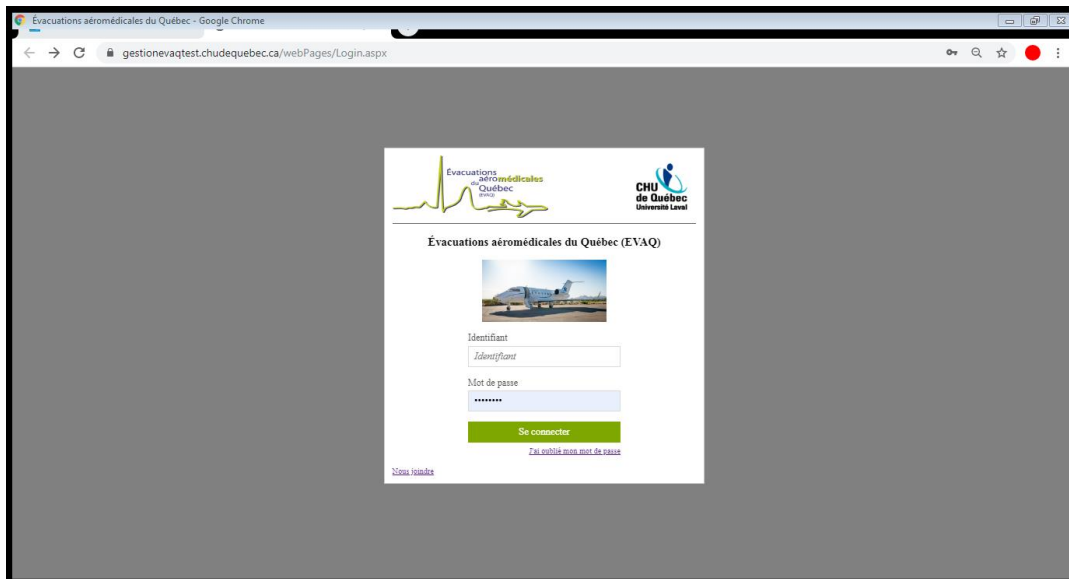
Évacuations aéromédicales du Québec - Google Chrome

gestionevaqtest.chudequebec.ca/webPages/Login.aspx

Évacuations aéromédicales du Québec EVAQ

CHU de Québec Université Laval

Évacuations aéromédicales du Québec (EVAQ)

Identifiant

Identifiant

Mot de passe

•••••••••

Se connecter

J'ai oublié mon mot de passe

Nous joindre